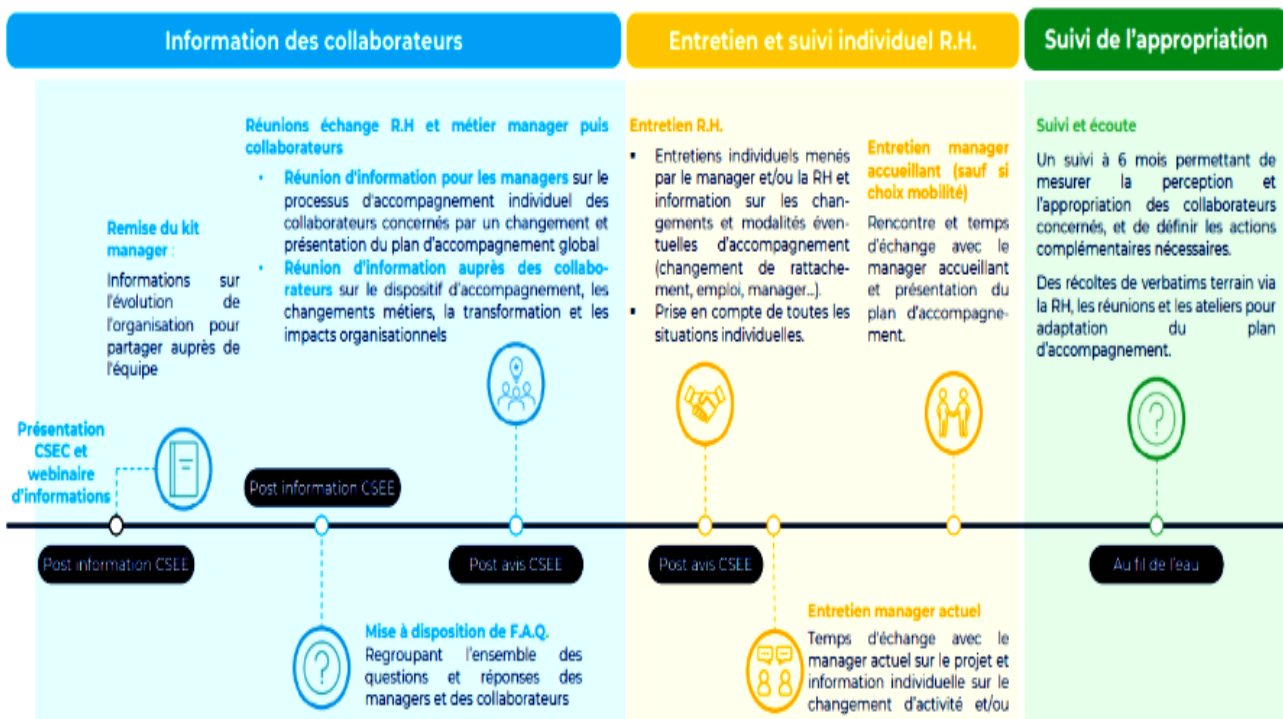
Information des collaborateurs

Entretien et suivi individuel R.H.

Suivi de l'appropriation

Remise du kit manager :

Informations sur l'évolution de l'organisation pour partager auprès de l'équipe

Réunions échange R.H et métier manager puis collaborateurs

• Réunion d'information pour les managers sur le processus d'accompagnement individuel des collaborateurs concernés par un changement et présentation du plan d'accompagnement global

• Réunion d'information auprès des collaborateurs sur le dispositif d'accompagnement, les changements métiers, la transformation et les impacts organisationnels

Entretien R.H.

▪ Entretiens individuels menés par le manager et/ou la RH et information sur les changements et modalités éventuelles d'accompagnement (changement de rattachement, emploi, manager...).

▪ Prise en compte de toutes les situations individuelles.

Entretien manager accueillant (sauf si choix mobilité)

Rencontre et temps d'échange avec le manager accueillant et présentation du plan d'accompagnement.

Suivi et écoute

Un suivi à 6 mois permettant de mesurer la perception et l'appropriation des collaborateurs concernés, et de définir les actions complémentaires nécessaires.

Des récoltes de verbatims terrain via la RH, les réunions et les ateliers pour adaptation du plan d'accompagnement.

Présentation CSEC et webinaire d'informations

Post information CSEE

Post information CSEE

Post avis CSEE

Post avis CSEE

Au fil de l'eau

Mise à disposition de F.A.Q.

Regroupant l'ensemble des questions et réponses des managers et des collaborateurs

Entretien manager actuel

Temps d'échange avec le manager actuel sur le projet et information individuelle sur le changement d'activité et/ou